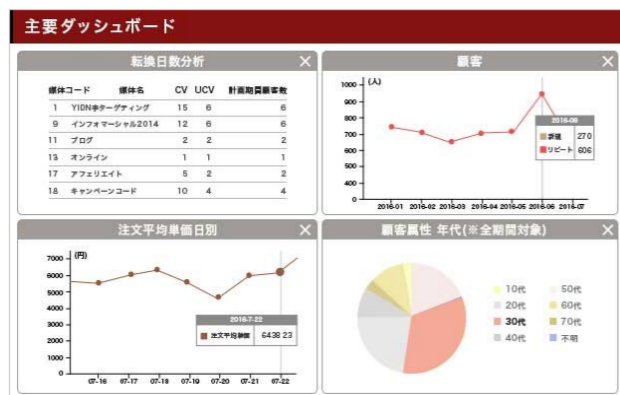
主要ダッシュボード

転換日数分析

| 媒体コード | 媒体名 | CV | UCV | 計測期間顧客数 |
|---|---|---|---|---|
| 1 | YIDN®ターゲティング | 15 | 6 | 6 |
| 9 | インフォマーシャル2014 | 12 | 6 | 6 |
| 11 | ブログ | 2 | 2 | 2 |
| 13 | オンライン | 1 | 1 | 1 |
| 17 | アフェリエイト | 5 | 2 | 2 |
| 18 | キャンペーンコード | 10 | 4 | 4 |

顧客

(人)
1000
900
800
700
600
500
400
300
200
100
0
2016-01 2016-02 2016-03 2016-04 2016-05 2016-06 2016-07

2016-06
新規 270
リピート 606

注文平均単価日別

(円)
7000
6000
5000
4000
3000
2000
1000
0
07-16 07-17 07-18 07-19 07-20 07-21 07-22

2016-7-22
注文平均単価 6438.23

顧客属性 年代(※全期間対象)

10代
20代
30代
40代
50代
60代
70代
不明